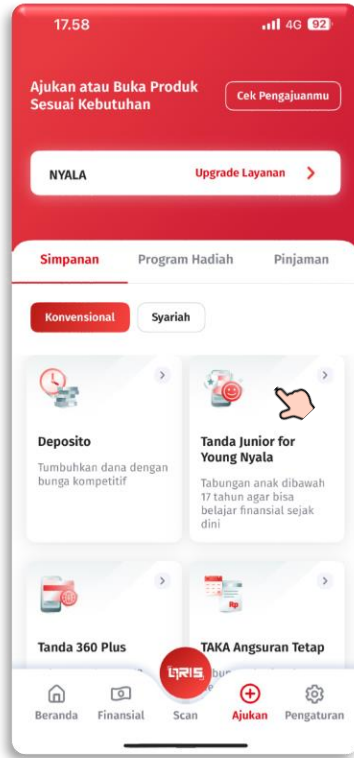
17.58 4G 92

Ajukan atau Buka Produk Sesuai Kebutuhan

Cek Pengajuanmu

NYALA

Upgrade Layanan

Simpanan

Program Hadiah

Pinjaman

Konvensional

Syariah

Deposito

Tumbuhkan dana dengan bunga kompetitif

Tanda Junior for Young Nyala

Tabungan anak dibawah 17 tahun agar bisa belajar finansial sejak dini

Tanda 360 Plus

TAKA Angsuran Tetap

QRIS

Beranda

Finansial

Scan

Ajukan

Pengaturan